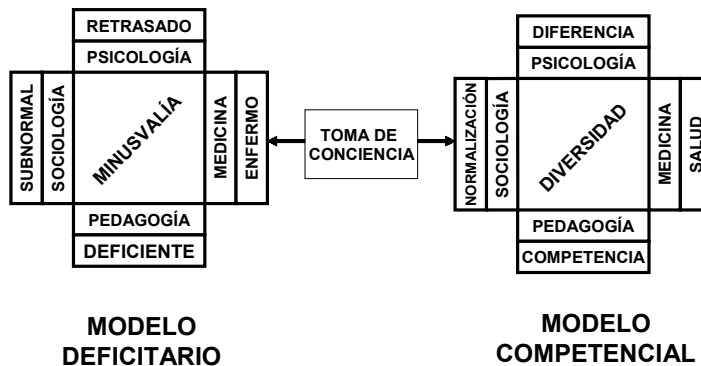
RETRASADO
PSICOLOGÍA
SUBNORMAL
SOCIOLOGÍA
MINUSVALÍA
MEDICINA
ENFERMO
PEDAGOGÍA
DEFICIENTE

TOMA DE CONCIENCIA

DIFERENCIA
PSICOLOGÍA
NORMALIZACIÓN
SOCIOLOGÍA
DIVERSIDAD
MEDICINA
SALUD
PEDAGOGÍA
COMPETENCIA

MODELO DEFICITARIO

MODELO COMPETENCIAL